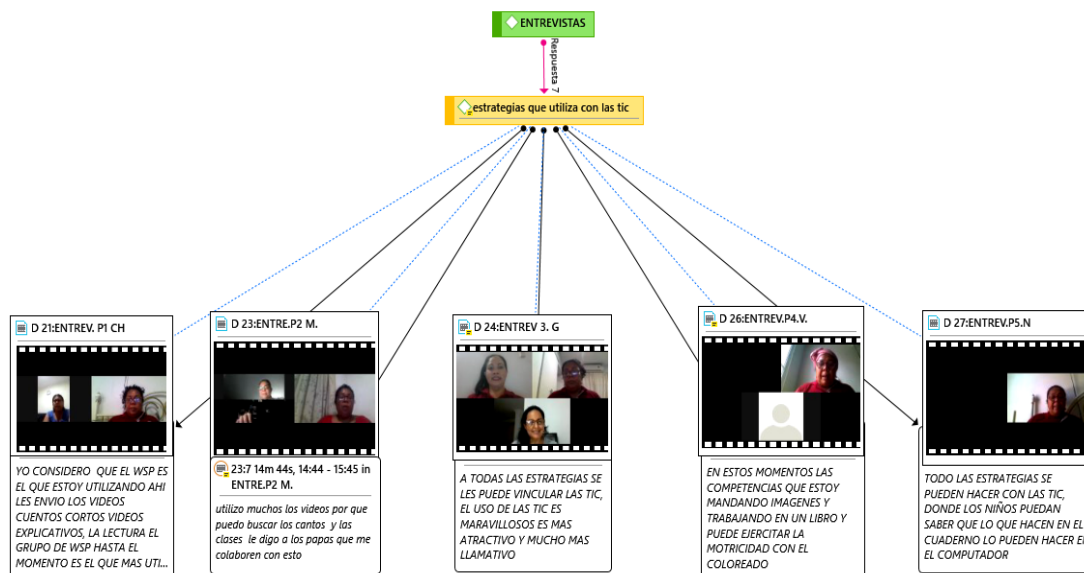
ENTREVISTAS

Respuesta 7

estrategias que utiliza con las tic

D 21:ENTREV. P1 CH

YO CONSIDERO QUE EL WSP ES EL QUE ESTOY UTILIZANDO AHI LES ENVIO LOS VIDEOS CUENTOS CORTOS VIDEOS EXPLICATIVOS, LA LECTURA EL GRUPO DE WSP HASTA EL MOMENTO ES EL QUE MAS UTI...

D 23:ENTRE.P2 M.

23:7 14m 44s, 14:44 - 15:45 in ENTRE.P2 M.

utilizo muchos los videos por que puedo buscar los cantos y las clases le digo a los papas que me colaboren con esto

D 24:ENTREV 3. G

A TODAS LAS ESTRATEGIAS SE LES PUEDE VINCULAR LAS TIC, EL USO DE LAS TIC ES MARAVILLOSOS ES MAS ATRACTIVO Y MUCHO MAS LLAMATIVO

D 26:ENTREV.P4.V.

EN ESTOS MOMENTOS LAS COMPETENCIAS QUE ESTOY MANDANDO IMAGENES Y TRABAJANDO EN UN LIBRO Y PUEDE EJERCITAR LA MOTRICIDAD CON EL COLOREADO

D 27:ENTREV.P5.N

TODO LAS ESTRATEGIAS SE PUEDEN HACER CON LAS TIC, DONDE LOS NIÑOS PUEDAN SABER QUE LO QUE HACEN EN EL CUADERNO LO PUEDEN HACER E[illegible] EL COMPUTADOR